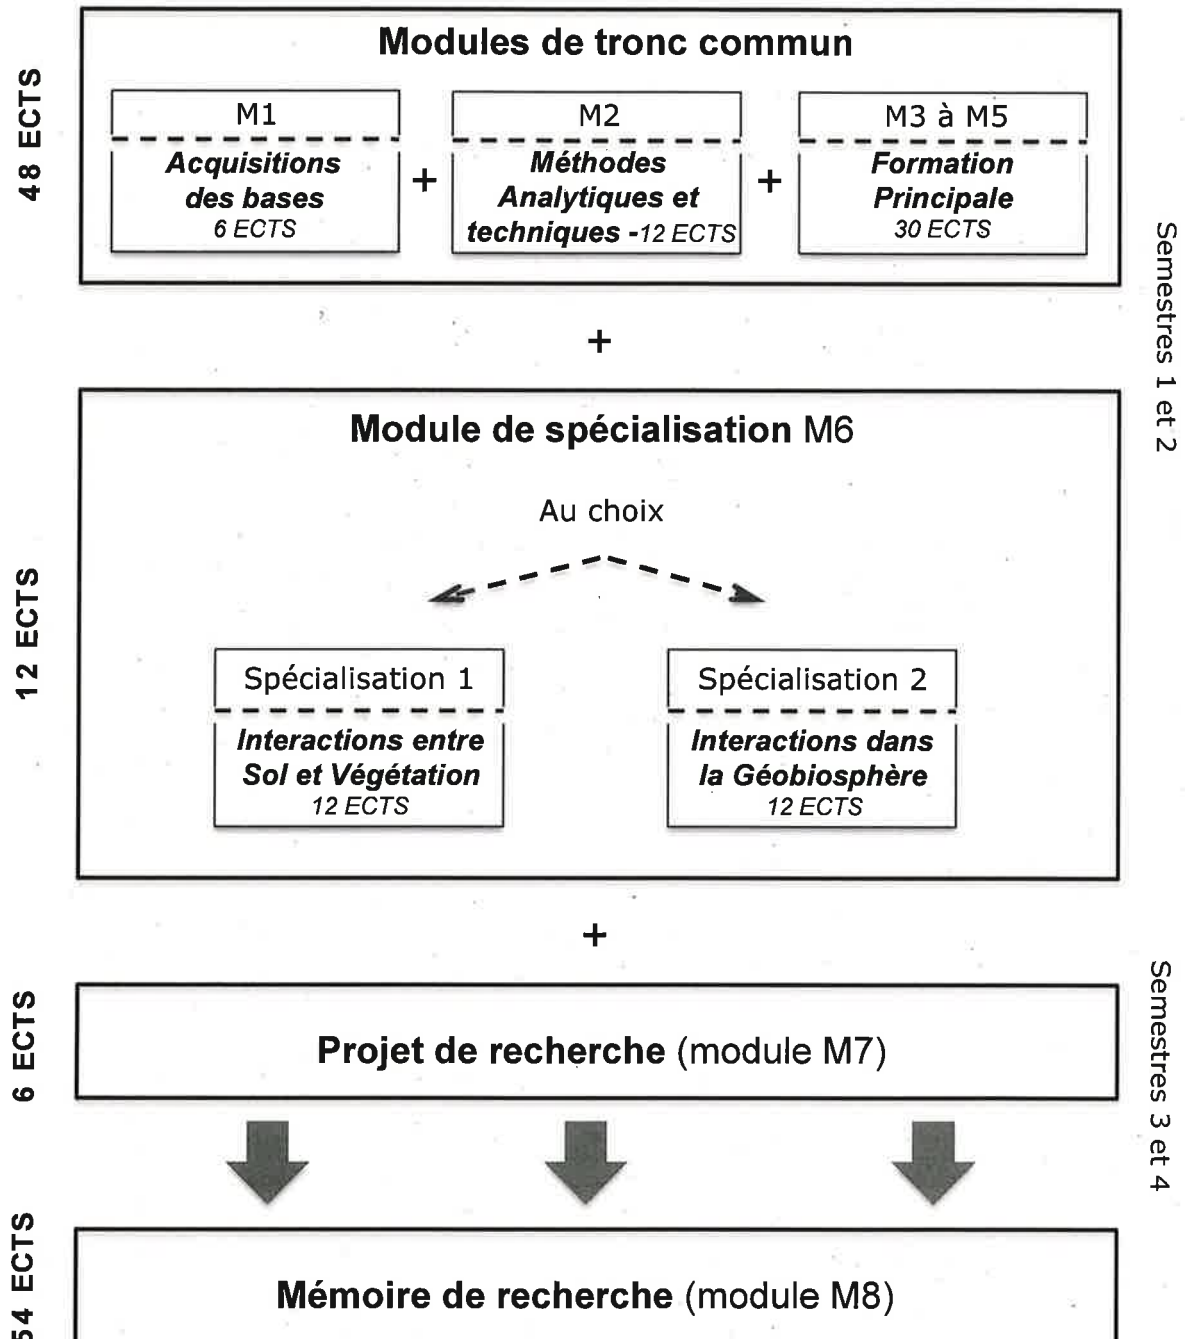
48 ECTS

Modules de tronc commun

M1
Acquisitions des bases
6 ECTS

+

M2
Méthodes Analytiques et techniques -12 ECTS

+

M3 à M5
Formation Principale
30 ECTS

Semestres 1 et 2

+

12 ECTS

Module de spécialisation M6

Au choix

Spécialisation 1
Interactions entre Sol et Végétation
12 ECTS

Spécialisation 2
Interactions dans la Géobiosphère
12 ECTS

+

6 ECTS

Projet de recherche (module M7)

Semestres 3 et 4

54 ECTS

Mémoire de recherche (module M8)